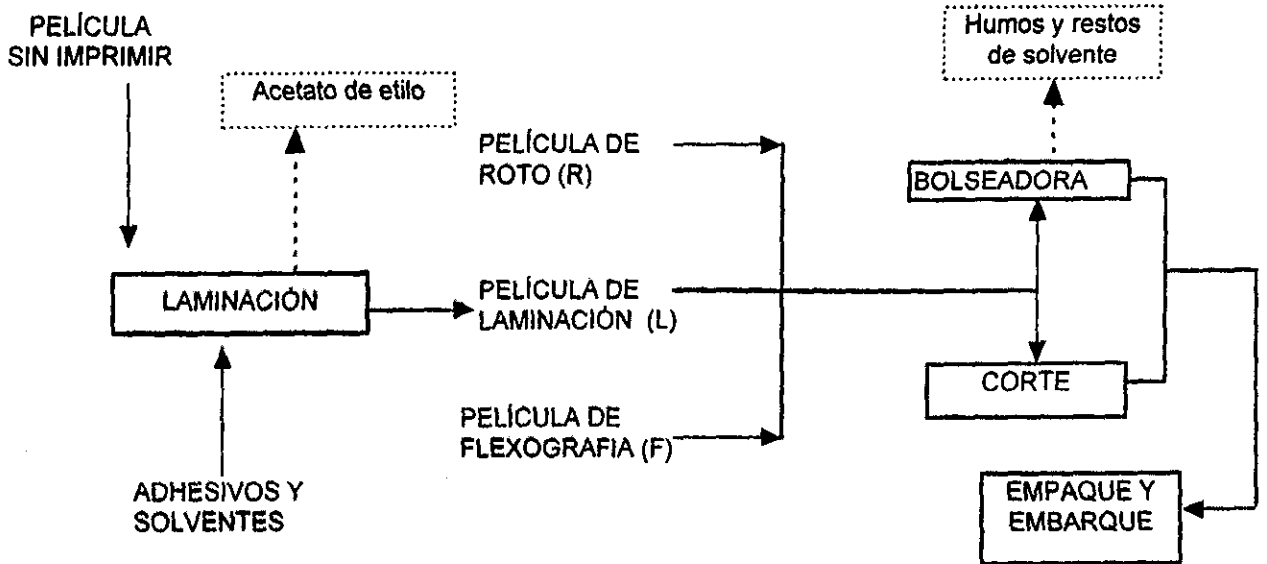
PELÍCULA SIN IMPRIMIR

Acetato de etilo

LAMINACIÓN

ADHESIVOS Y SOLVENTES

PELÍCULA DE ROTO (R)

PELÍCULA DE LAMINACIÓN (L)

PELÍCULA DE FLEXOGRAFIA (F)

Humos y restos de solvente

BOLSEADORA

CORTE

EMPAQUE Y EMBARQUE